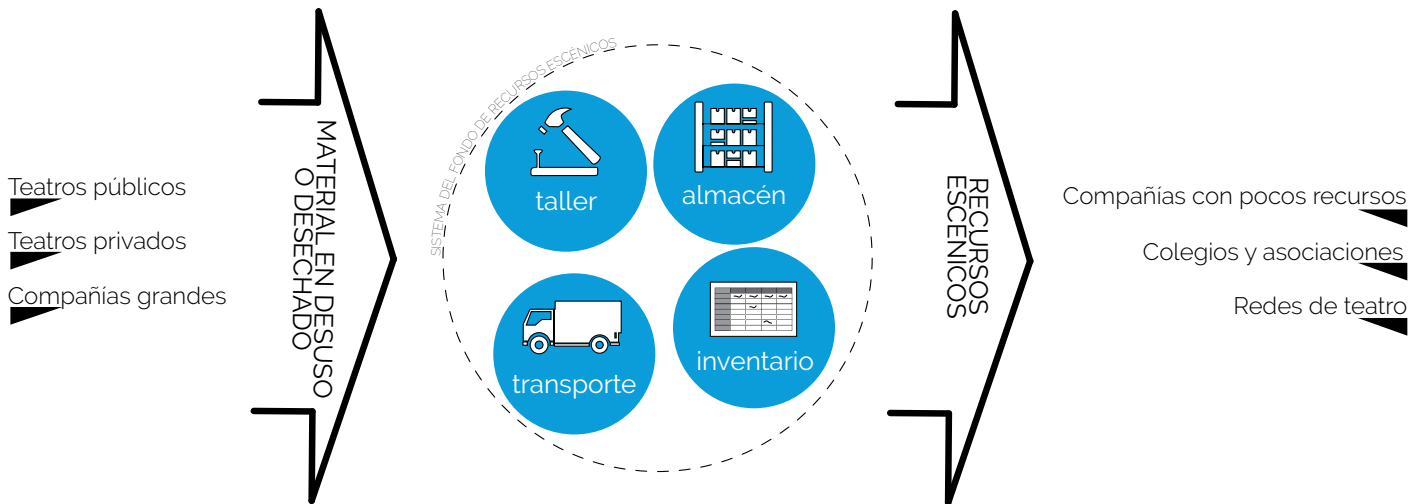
Teatros públicos

Teatros privados

Compañías grandes

MATERIAL EN DESUSO
O DESECHADO

SISTEMA DEL FONDO DE RECURSOS ESCÉNICOS

taller

almacén

transporte

inventario

RECURSOS
ESCÉNICOS

Compañías con pocos recursos

Colegios y asociaciones

Redes de teatro